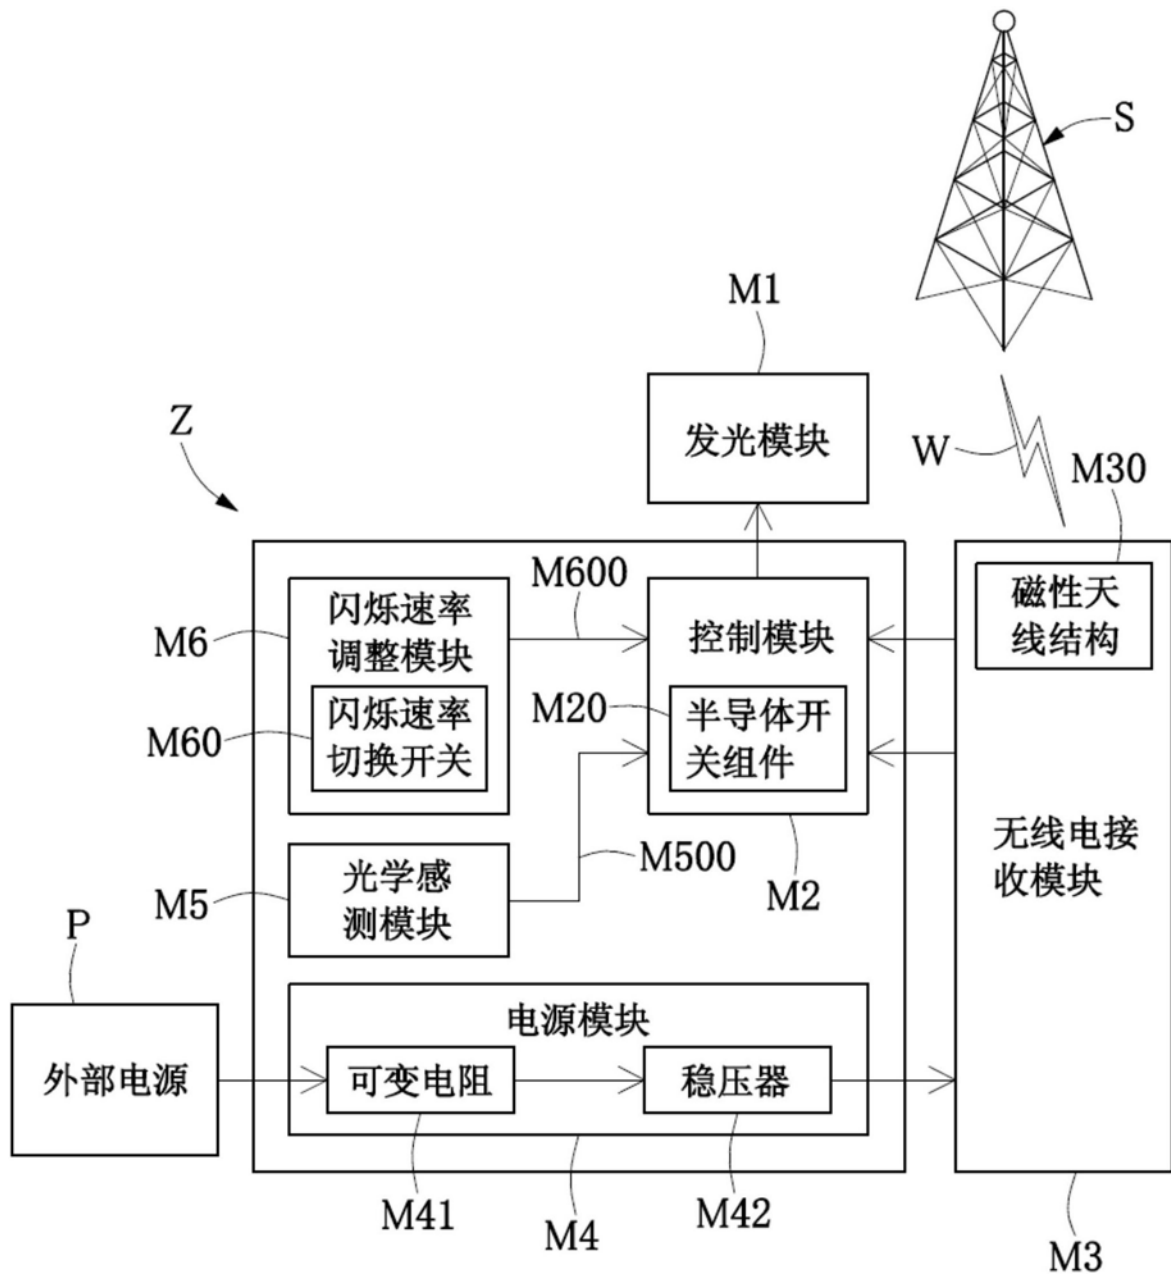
S

M1

发光模块

Z

W

M30

M600

闪烁速率调整模块

控制模块

磁性天线结构

M6

M20

闪烁速率切换开关

半导体开关组件

M60

无线电接收模块

M500

光学感测模块

M2

M5

P

电源模块

外部电源

可变电阻

稳压器

M41

M4

M42

M3